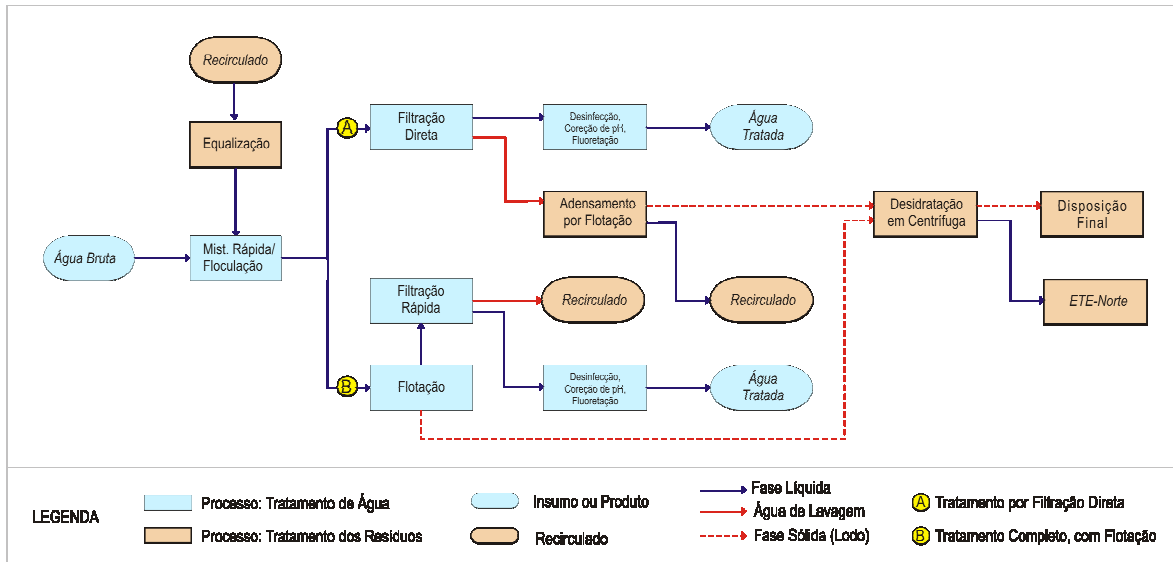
Recirculado

Equalização

A

Filtração Direta

Desinfecção, Coreção de pH, Fluoretação

Água Tratada

Adensamento por Flotação

Desidratação em Centrífuga

Disposição Final

Água Bruta

Mist. Rápida/ Floculação

Filtração Rápida

Recirculado

Recirculado

ETE-Norte

B

Flotação

Desinfecção, Coreção de pH, Fluoretação

Água Tratada

LEGENDA

Processo: Tratamento de Água

Processo: Tratamento dos Resíduos

Insumo ou Produto

Recirculado

Fase Líquida

Água de Lavagem

Fase Sólida (Lodo)

A Tratamento por Filtração Direta

B Tratamento Completo, com Flotação